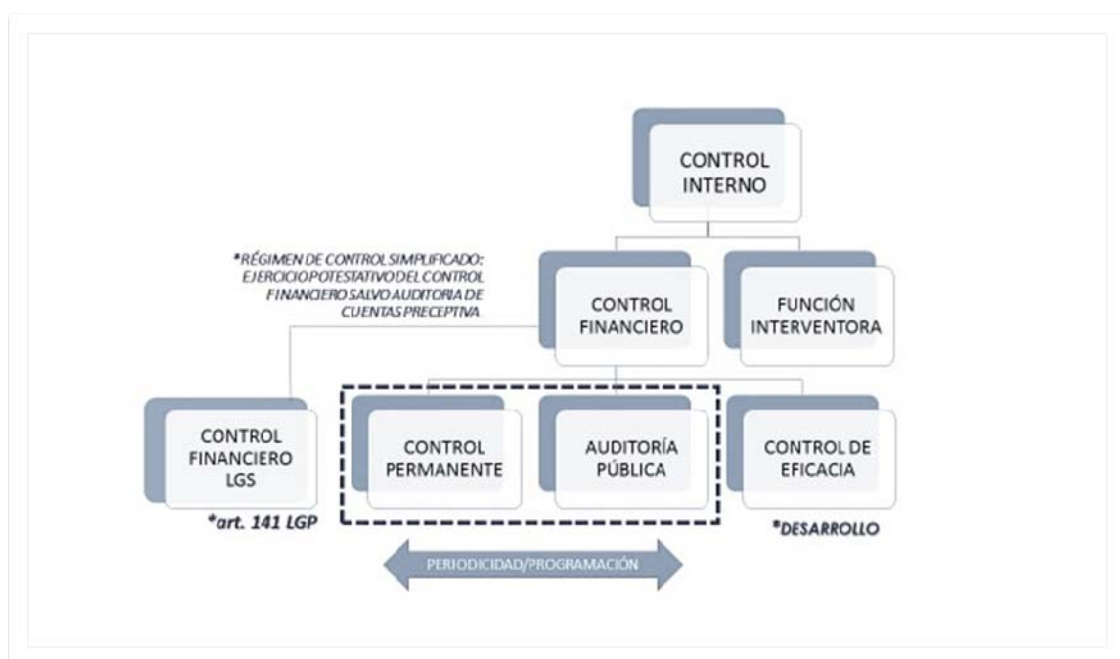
CONTROL INTERNO

*RÉGIMEN DE CONTROL SIMPLIFICADO: EJERCICIO POTESTATIVO DEL CONTROL FINANCIERO SALVO AUDITORIA DE CUENTAS PRECEPTIVA

CONTROL FINANCIERO

FUNCIÓN INTERVENTORA

CONTROL FINANCIERO LGS

*art. 141 LGP

CONTROL PERMANENTE

AUDITORÍA PÚBLICA

CONTROL DE EFICACIA

*DESARROLLO

PERIODICIDAD/PROGRAMACIÓN